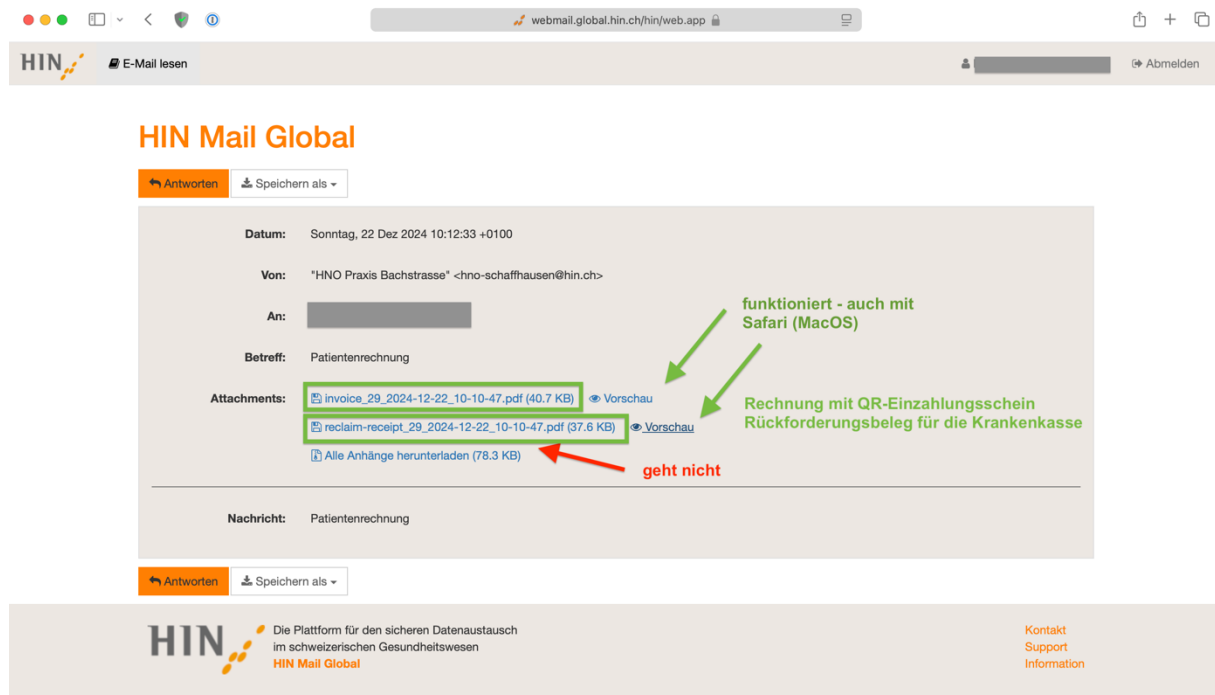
webmail.global.hin.ch/hin/web.app

HIN

E-Mail lesen

Abmelden

HIN Mail Global

Antworten

Speichern als

Datum: Sonntag, 22 Dez 2024 10:12:33 +0100

Von: "HNO Praxis Bachstrasse" <hno-schaffhausen@hin.ch>

An:

funktioniert - auch mit Safari (MacOS)

Betreff: Patientenrechnung

Attachments: invoice_29_2024-12-22_10-10-47.pdf (40.7 KB) Vorschau

reclaim-receipt_29_2024-12-22_10-10-47.pdf (37.6 KB) Vorschau

Rechnung mit QR-Einzahlungsschein
Rückforderungsbeleg für die Krankenkasse

Alle Anhänge herunterladen (78.3 KB)

geht nicht

Nachricht: Patientenrechnung

Antworten

Speichern als

HIN

Die Plattform für den sicheren Datenaustausch im schweizerischen Gesundheitswesen
HIN Mail Global

Kontakt
Support
Information